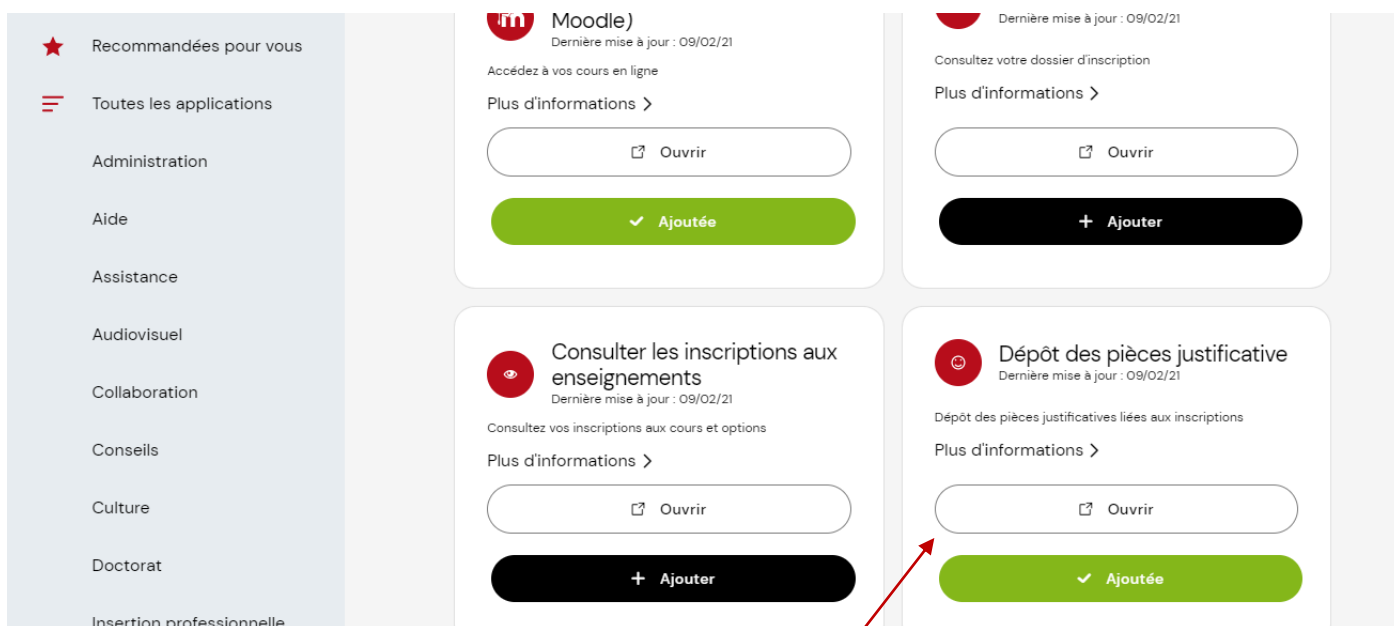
Recommandées pour vous

Toutes les applications

Administration

Aide

Assistance

Audiovisuel

Collaboration

Conseils

Culture

Doctorat

Insertion professionnelle

Moodle)
Dernière mise à jour : 09/02/21

Accédez à vos cours en ligne

Plus d'informations >

Ouvrir

Ajoutée

Dernière mise à jour : 09/02/21

Consultez votre dossier d'inscription

Plus d'informations >

Ouvrir

+ Ajouter

Consulter les inscriptions aux enseignements
Dernière mise à jour : 09/02/21

Consultez vos inscriptions aux cours et options

Plus d'informations >

Ouvrir

+ Ajouter

Dépôt des pièces justificative
Dernière mise à jour : 09/02/21

Dépôt des pièces justificatives liées aux inscriptions

Plus d'informations >

Ouvrir

Ajoutée